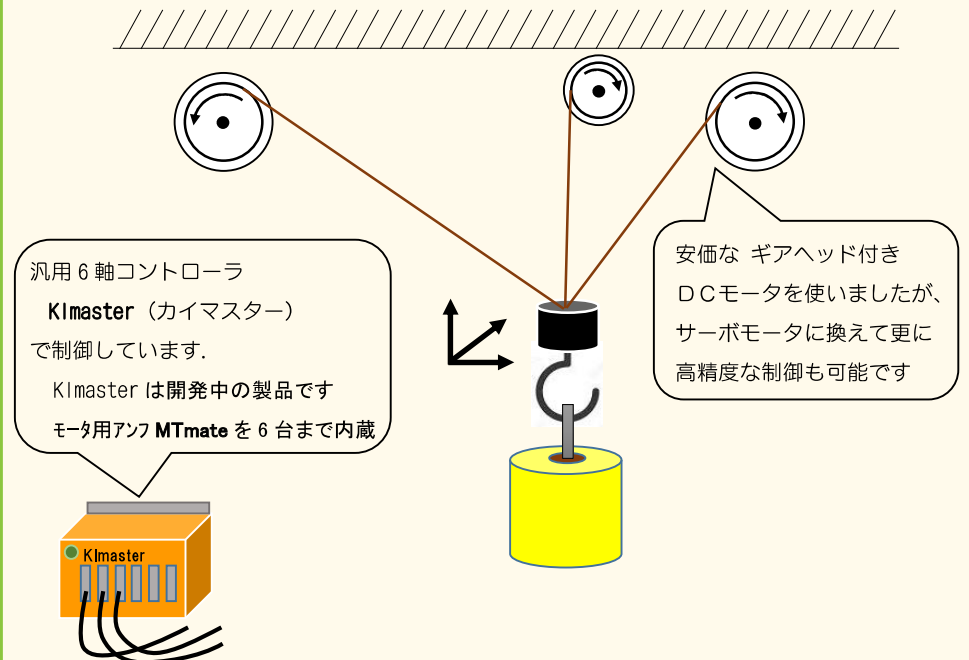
汎用６軸コントローラ

KImaster（カイマスター）

で制御しています.

KImasterは開発中の製品です

ﾓｰﾀ用ｱﾝﾌ MTmate を６台まで内蔵

安価な ギアヘッド付き

ＤＣモータを使いましたが、

サーボモータに換えて更に

高精度な制御も可能です

KImaster